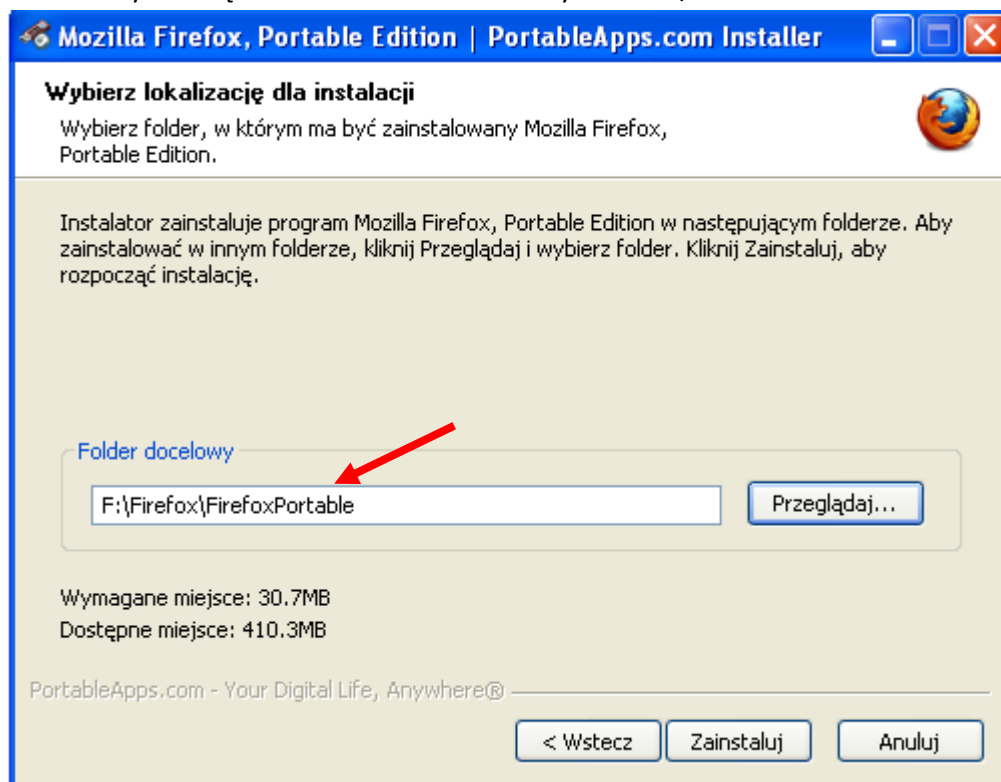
Mozilla Firefox, Portable Edition | PortableApps.com Installer

Wybierz lokalizację dla instalacji

Wybierz folder, w którym ma być zainstalowany Mozilla Firefox, Portable Edition.

Instalator zainstaluje program Mozilla Firefox, Portable Edition w następującym folderze. Aby zainstalować w innym folderze, kliknij Przeglądaj i wybierz folder. Kliknij Zainstaluj, aby rozpocząć instalację.

Folder docelowy

F:\Firefox\FirefoxPortable

Przeglądaj...

Wymagane miejsce: 30.7MB
Dostępne miejsce: 410.3MB

PortableApps.com - Your Digital Life, Anywhere®

< Wstecz

Zainstaluj

Anuluj